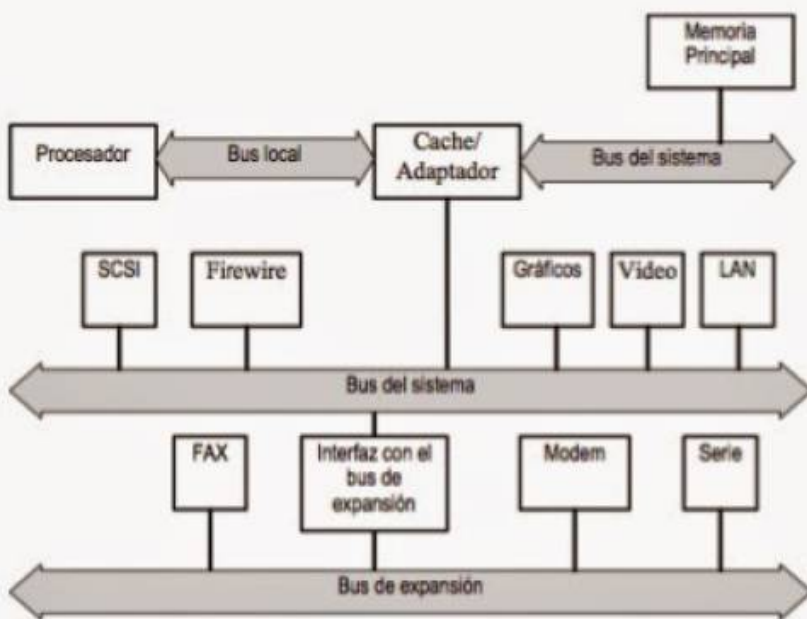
Memoria Principal

Procesador

Bus local

Cache/ Adaptador

Bus del sistema

SCSI

Firewire

Gráficos

Video

LAN

Bus del sistema

FAX

Interfaz con el bus de expansión

Modem

Serie

Bus de expansión